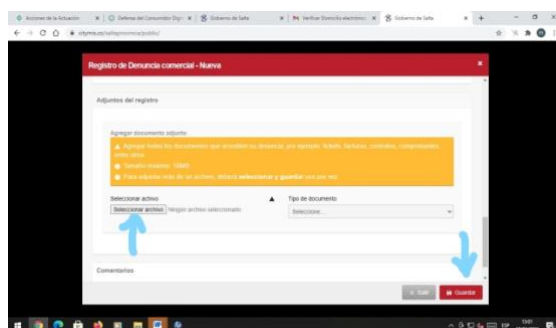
Acciones de la Actuación | Defensa del Consumidor Digi | Gobierno de Salta | Verificar Domicilio electrónico | Gobierno de Salta

citymis.co/saltaprovincia/public/

Registro de Denuncia comercial - Nueva

Adjuntos del registro

Agregar documento adjunto

Agregar todos los documentos que acrediten su denuncia, por ejemplo: tickets, facturas, contratos, comprobantes, entre otros.

Tamaño máximo: 10MB

Para adjuntar más de un archivo, deberá seleccionar y guardar uno por vez.

Seleccionar archivo

Seleccionar archivo Ningún archivo seleccionado

Tipo de documento

Seleccione...

Comentarios

× Salir

Guardar